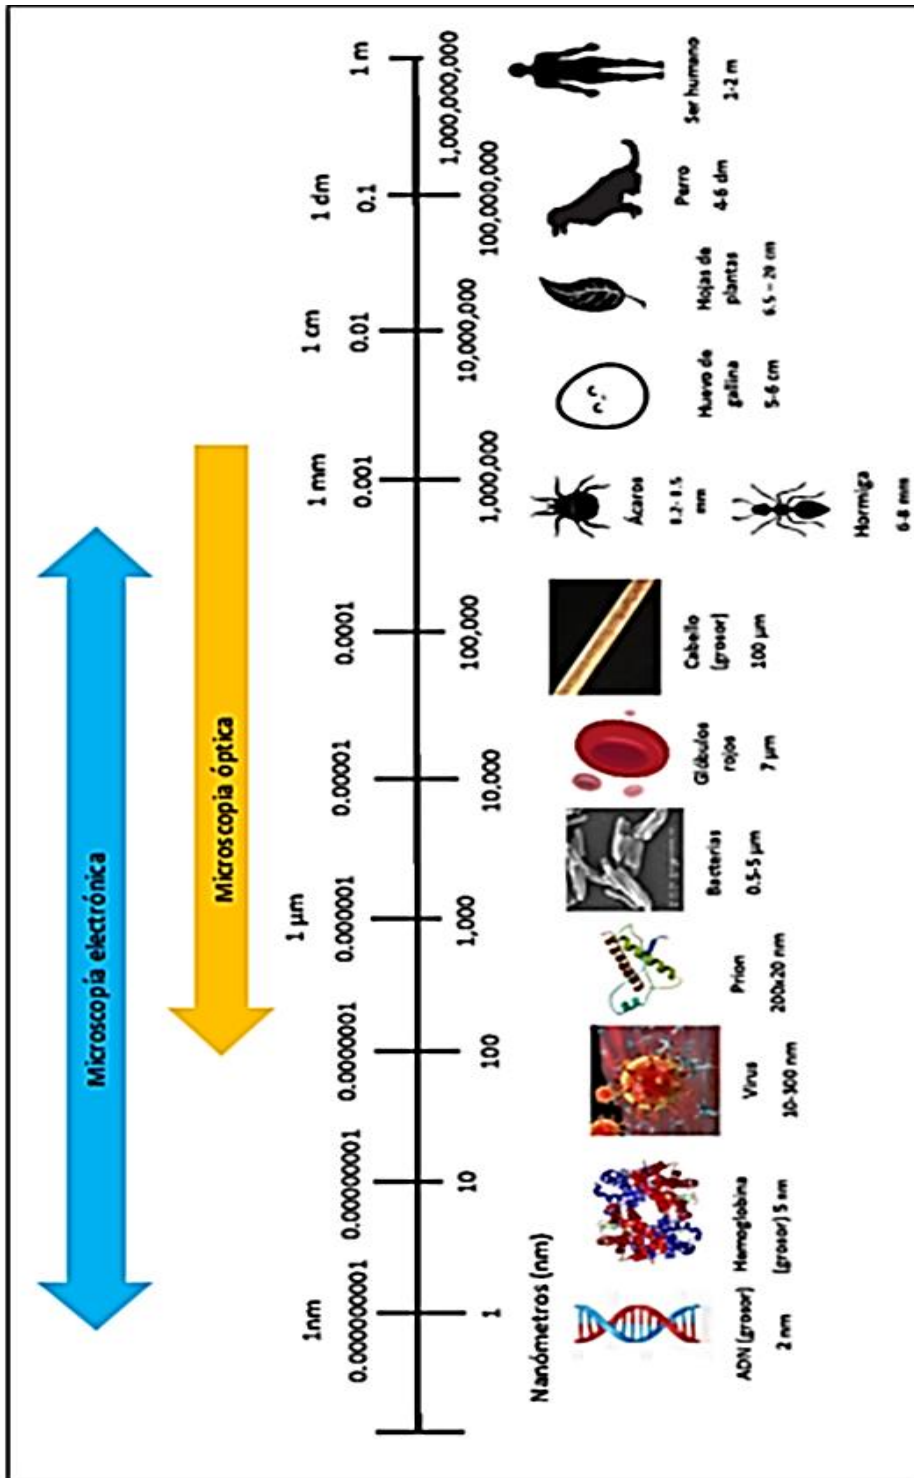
Microscopia electrónica

Microscopia óptica

1 m
1 dm
1 cm
1 mm
1 µm
1nm

1
0.1
0.01
0.001
0.0001
0.00001
0.000001
0.0000001
0.00000001
0.000000001

1,000,000,000
100,000,000
10,000,000
1,000,000
100,000
10,000
1,000
100
10
1
Nanómetros (nm)

Ser humano 1-2 m
Perro 4-6 dm
Hojas de plantas 6.5 – 20 cm
Huevo de gallina 5-6 cm
Ácaros 0.2-0.5 mm
Hormiga 6-8 mm
Cabello (grosor) 100 µm
Glóbulos rojos 7 µm
Bacterias 0.5-5 µm
Prion 200x20 nm
Virus 10-300 nm
Hemoglobina (grosor) 5 nm
ADN (grosor) 2 nm